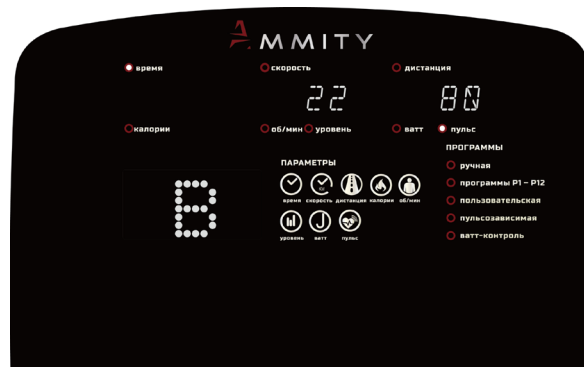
AMMITY

время
скорость
дистанция

22
80

калории
об/мин
уровень
ватт
пульс

ПАРАМЕТРЫ
время
скорость
дистанция
калории
об/мин
уровень
ватт
пульс

ПРОГРАММЫ
ручная
программы P1 – P12
пользовательская
пульсозависимая
ватт-контроль